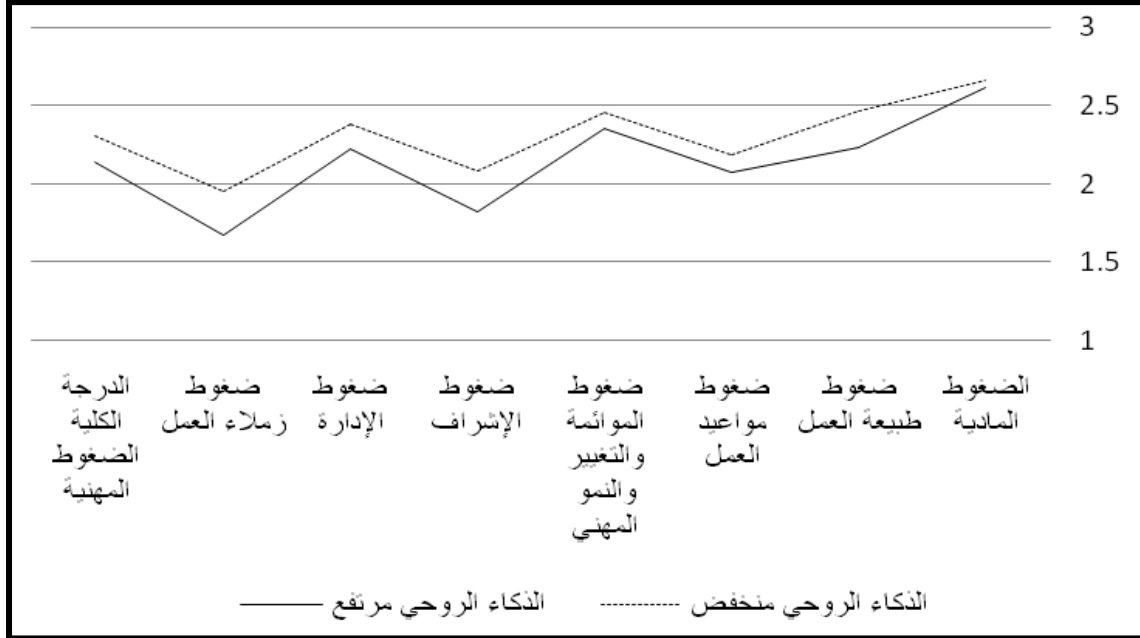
3
2.5
2
1.5
1

الضغوط المادية
ضغوط طبيعة العمل
ضغوط مواعيد العمل
ضغوط المواءمة والتغيير والنمو المهني
ضغوط الإشراف
ضغوط الإدارة
ضغوط زملاء العمل
الدرجة الكلية الضغوط المهنية

الذكاء الروحي منخفض
الذكاء الروحي مرتفع